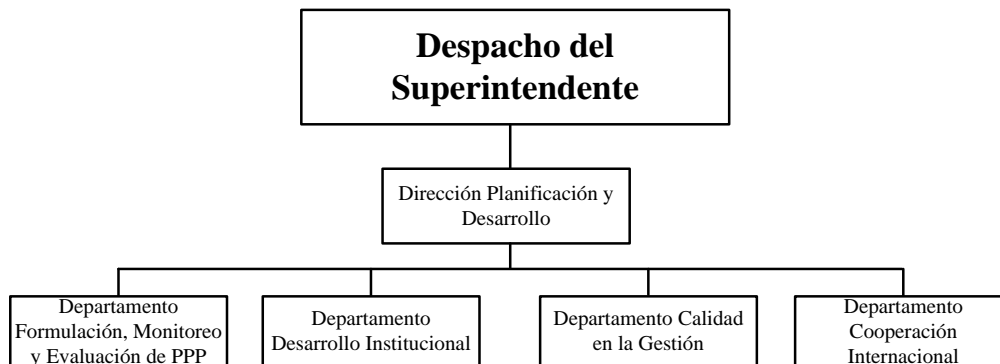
Despacho del Superintendente

Dirección Planificación y Desarrollo

Departamento Formulación, Monitoreo y Evaluación de PPP

Departamento Desarrollo Institucional

Departamento Calidad en la Gestión

Departamento Cooperación Internacional